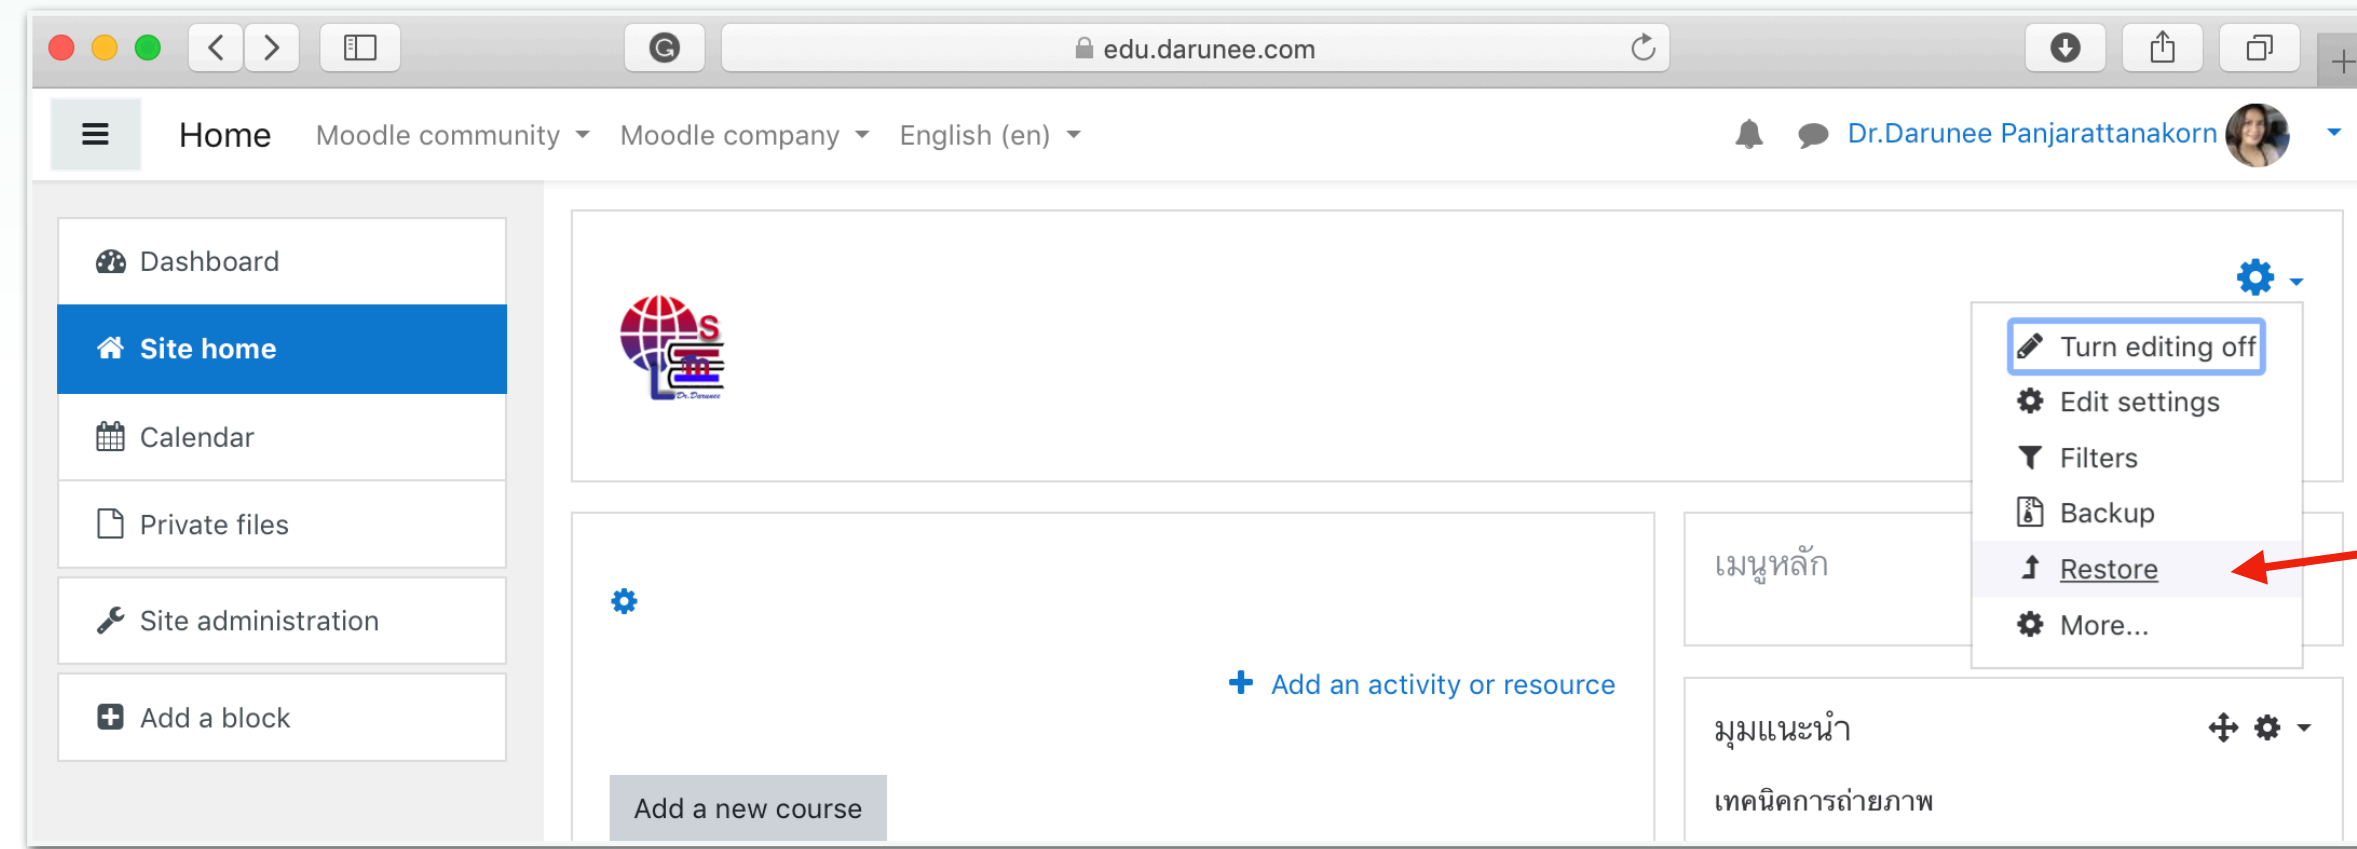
edu.darunee.com

Home Moodle community Moodle company English (en)

Dr.Darunee Panjarattanakorn

Dashboard

Site home

Calendar

Private files

Site administration

Add a block

Turn editing off
Edit settings
Filters
Backup
Restore
More...

เมนูหลัก

Add an activity or resource

มุมแนะนำ

เทคนิคการถ่ายภาพ

Add a new course